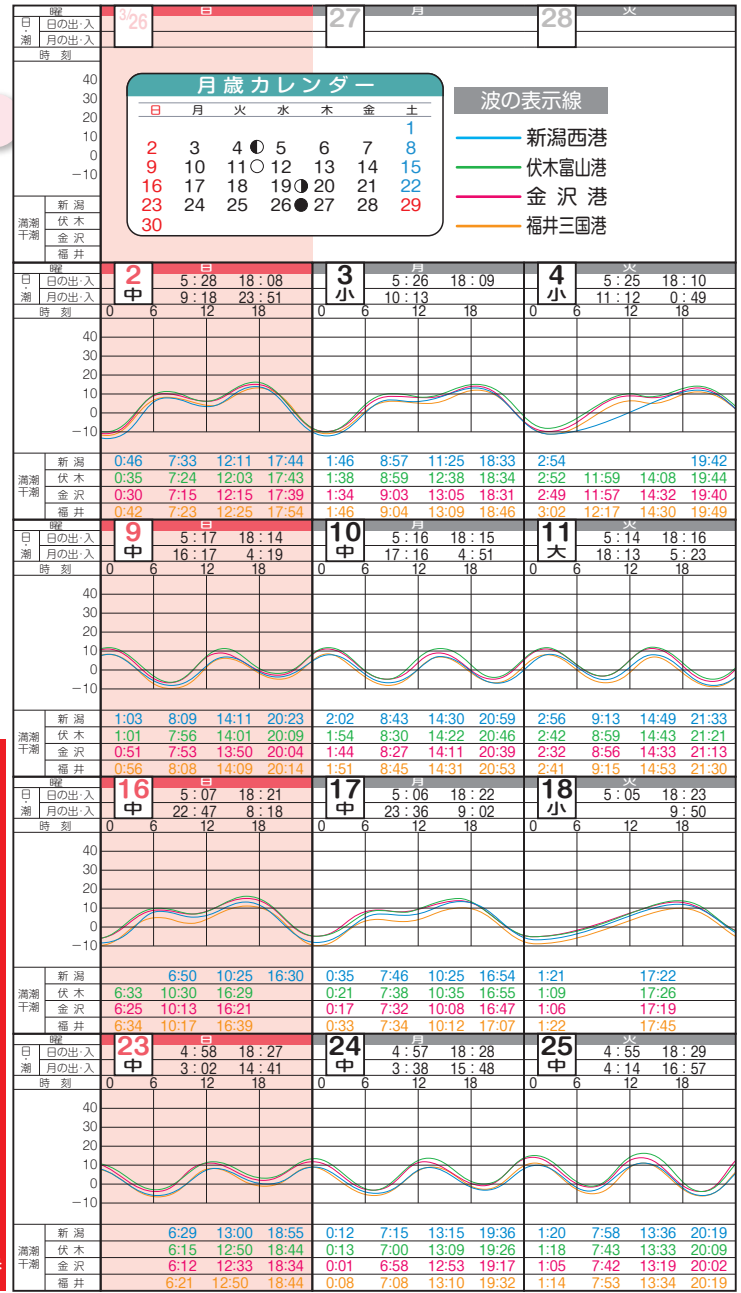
| 曜 | 3/26 日 | 27 月 | 28 火 |
|---|---|---|---|
| 日・潮 日の出・入 | | | |
| 月の出・入 | | | |
| 時刻 | | | |

40
30
20
10
0
−10

満潮・干潮 新潟 伏木 金沢 福井

月歳カレンダー

| 日 | 月 | 火 | 水 | 木 | 金 | 土 |
|---|---|---|---|---|---|---|
| | | | | | | 1 |
| 2 | 3 | 4◐ | 5 | 6 | 7 | 8 |
| 9 | 10 | 11○ | 12 | 13 | 14 | 15 |
| 16 | 17 | 18 | 19◑ | 20 | 21 | 22 |
| 23 | 24 | 25 | 26● | 27 | 28 | 29 |
| 30 | | | | | | |

波の表示線
新潟西港
伏木富山港
金沢港
福井三国港

| 曜 | 2 中 日 | 3 小 月 | 4 小 火 |
|---|---|---|---|
| 日の出・入 | 5:28 18:08 | 5:26 18:09 | 5:25 18:10 |
| 月の出・入 | 9:18 23:51 | 10:13 | 11:12 0:49 |
| 時刻 | 0 6 12 18 | 0 6 12 18 | 0 6 12 18 |
| 新潟 | 0:46 7:33 12:11 17:44 | 1:46 8:57 11:25 18:33 | 2:54 19:42 |
| 伏木 | 0:35 7:24 12:03 17:43 | 1:38 8:59 12:38 18:34 | 2:52 11:59 14:08 19:44 |
| 金沢 | 0:30 7:15 12:15 17:39 | 1:34 9:03 13:05 18:31 | 2:49 11:57 14:32 19:40 |
| 福井 | 0:42 7:23 12:25 17:54 | 1:46 9:04 13:09 18:46 | 3:02 12:17 14:30 19:49 |

| 曜 | 9 中 日 | 10 中 月 | 11 大 火 |
|---|---|---|---|
| 日の出・入 | 5:17 18:14 | 5:16 18:15 | 5:14 18:16 |
| 月の出・入 | 16:17 4:19 | 17:16 4:51 | 18:13 5:23 |
| 時刻 | 0 6 12 18 | 0 6 12 18 | 0 6 12 18 |
| 新潟 | 1:03 8:09 14:11 20:23 | 2:02 8:43 14:30 20:59 | 2:56 9:13 14:49 21:33 |
| 伏木 | 1:01 7:56 14:01 20:09 | 1:54 8:30 14:22 20:46 | 2:42 8:59 14:43 21:21 |
| 金沢 | 0:51 7:53 13:50 20:04 | 1:44 8:27 14:11 20:39 | 2:32 8:56 14:33 21:13 |
| 福井 | 0:56 8:08 14:09 20:14 | 1:51 8:45 14:31 20:53 | 2:41 9:15 14:53 21:30 |

| 曜 | 16 中 日 | 17 中 月 | 18 小 火 |
|---|---|---|---|
| 日の出・入 | 5:07 18:21 | 5:06 18:22 | 5:05 18:23 |
| 月の出・入 | 22:47 8:18 | 23:36 9:02 | 9:50 |
| 時刻 | 0 6 12 18 | 0 6 12 18 | 0 6 12 18 |
| 新潟 | 6:50 10:25 16:30 | 0:35 7:46 10:25 16:54 | 1:21 17:22 |
| 伏木 | 6:33 10:30 16:29 | 0:21 7:38 10:35 16:55 | 1:09 17:26 |
| 金沢 | 6:25 10:13 16:21 | 0:17 7:32 10:08 16:47 | 1:06 17:19 |
| 福井 | 6:34 10:17 16:39 | 0:33 7:34 10:12 17:07 | 1:22 17:45 |

| 曜 | 23 中 日 | 24 中 月 | 25 中 火 |
|---|---|---|---|
| 日の出・入 | 4:58 18:27 | 4:57 18:28 | 4:55 18:29 |
| 月の出・入 | 3:02 14:41 | 3:38 15:48 | 4:14 16:57 |
| 時刻 | 0 6 12 18 | 0 6 12 18 | 0 6 12 18 |
| 新潟 | 6:29 13:00 18:55 | 0:12 7:15 13:15 19:36 | 1:20 7:58 13:36 20:19 |
| 伏木 | 6:15 12:50 18:44 | 0:13 7:00 13:09 19:26 | 1:18 7:43 13:33 20:09 |
| 金沢 | 6:12 12:33 18:34 | 0:01 6:58 12:53 19:17 | 1:05 7:42 13:19 20:02 |
| 福井 | 6:21 12:50 18:44 | 0:08 7:08 13:10 19:32 | 1:14 7:53 13:34 20:19 |